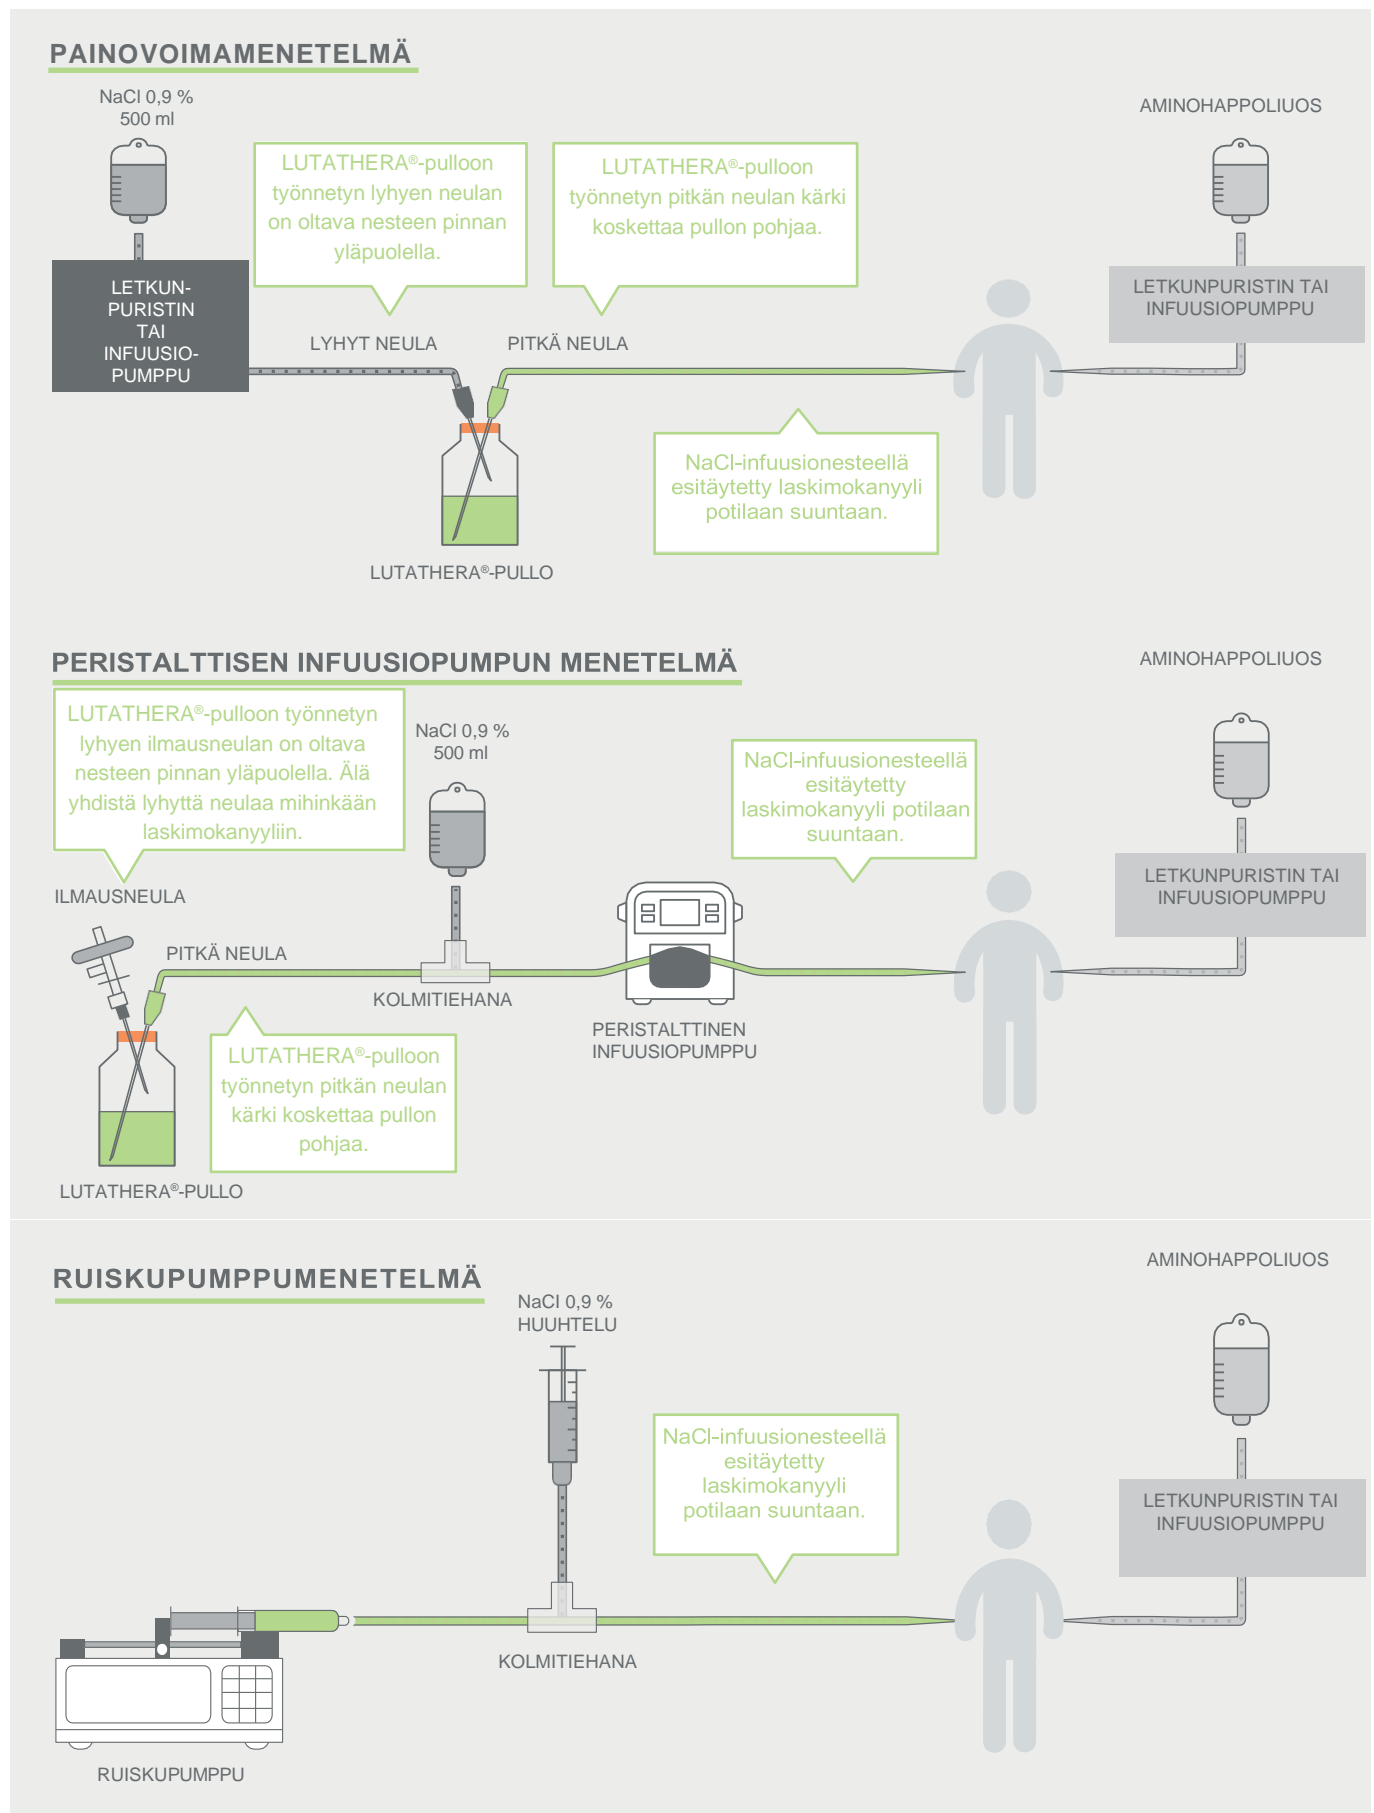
PAINOVOIMAMENETELMÄ

NaCl 0,9 %
500 ml

LETKUN-PURISTIN TAI INFUUSIO-PUMPPU

LUTATHERA®-pulloon työnnetyn lyhyen neulan on oltava nesteen pinnan yläpuolella.

LUTATHERA®-pulloon työnnetyn pitkän neulan kärki koskettaa pullon pohjaa.

AMINOHAPPOLIUOS

LETKUNPURISTIN TAI INFUUSIOPUMPPU

LYHYT NEULA

PITKÄ NEULA

NaCl-infuusionesteellä esitäytetty laskimokanyyli potilaan suuntaan.

LUTATHERA®-PULLO

PERISTALTTISEN INFUUSIOPUMPUN MENETELMÄ

AMINOHAPPOLIUOS

LUTATHERA®-pulloon työnnetyn lyhyen ilmausneulan on oltava nesteen pinnan yläpuolella. Älä yhdistä lyhyttä neulaa mihinkään laskimokanyyliin.

NaCl 0,9 %
500 ml

NaCl-infuusionesteellä esitäytetty laskimokanyyli potilaan suuntaan.

LETKUNPURISTIN TAI INFUUSIOPUMPPU

ILMAUSNEULA

PITKÄ NEULA

KOLMITIEHANA

PERISTALTTINEN INFUUSIOPUMPPU

LUTATHERA®-pulloon työnnetyn pitkän neulan kärki koskettaa pullon pohjaa.

LUTATHERA®-PULLO

RUISKUPUMPPUMENETELMÄ

AMINOHAPPOLIUOS

NaCl 0,9 %
HUUHTELU

NaCl-infuusionesteellä esitäytetty laskimokanyyli potilaan suuntaan.

LETKUNPURISTIN TAI INFUUSIOPUMPPU

KOLMITIEHANA

RUISKUPUMPPU